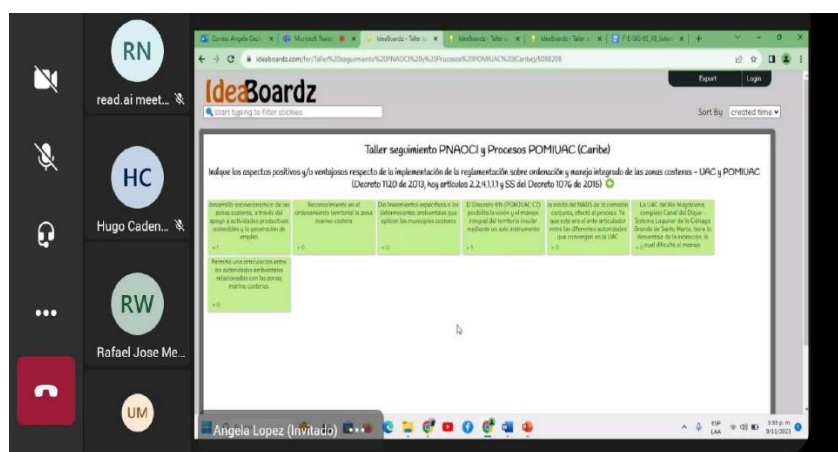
RN
read.ai meet...
HC
Hugo Caden...
RW
Rafael Jose Me...
UM

Correo Angela Cecili... | Microsoft Teams | IdeaBoardz - Taller se... | IdeaBoardz - Taller se... | IdeaBoardz - Taller se... | F-E-DG-05_V8_listado...

ideaboardz.com/for/Taller%20seguimiento%20PNAOCI%20y%20Procesos%20POMIUAC%20Caribe)/5088208

Export Login

IdeaBoardz
start typing to filter stickies
Sort By created time

Taller seguimiento PNAOCI y Procesos POMIUAC (Caribe)

Indique los aspectos positivos y/o ventajosos respecto de la implementación de la reglamentación sobre ordenación y manejo integrado de las zonas costeras - UAC y POMIUAC (Decreto 1120 de 2013, hoy artículos 2.2.4.1.1.1 y SS del Decreto 1076 de 2015)

desarrollo socioeconómico de las zonas costeras, a través del apoyo a actividades productivas sostenibles y la generación de empleo
+1

Reconocimiento en el ordenamiento territorial la zona marino costera
+0

Dio lineamientos específicos a los determinantes ambientales que aplican los municipios costeros
+0

El Decreto 415 (POMIUAC CZ) posibilita la visión y el manejo integral del territorio insular mediante un solo instrumento
+1

la salida del MADS de la comisión conjunta, afectó el proceso. Ya que este era el ente articulador entre las diferentes autoridades que convergen en la UAC
+0

La UAC del Río Magdalena, complejo Canal del Dique - Sistema Lagunar de la Ciénaga Grande de Santa Marta, tiene la desventaja de la extensión, lo cual dificulta el manejo
+0

Permite una articulación entre las autoridades ambientales relacionadas con las zonas marino costeras.
+0

Angela Lopez (Invitado)

ESP LAA 3:55 p. m. 9/11/2023